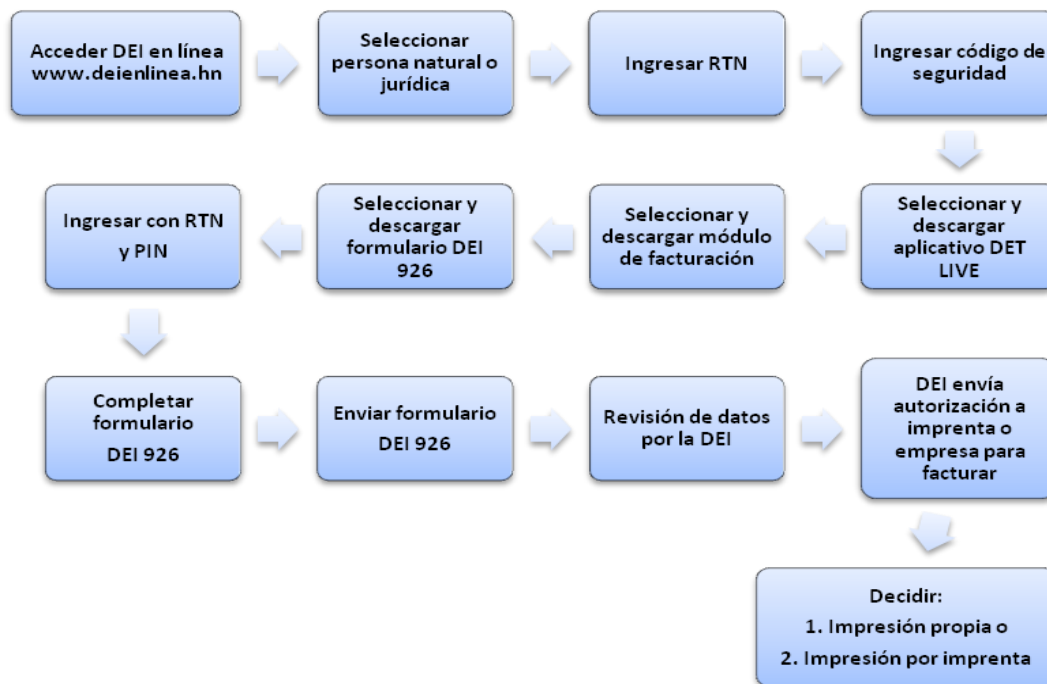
Acceder DEI en línea www.deienlinea.hn

Seleccionar persona natural o jurídica

Ingresar RTN

Ingresar código de seguridad

Seleccionar y descargar aplicativo DET LIVE

Seleccionar y descargar módulo de facturación

Seleccionar y descargar formulario DEI 926

Ingresar con RTN y PIN

Completar formulario DEI 926

Enviar formulario DEI 926

Revisión de datos por la DEI

DEI envía autorización a imprenta o empresa para facturar

Decidir:
1. Impresión propia o
2. Impresión por imprenta